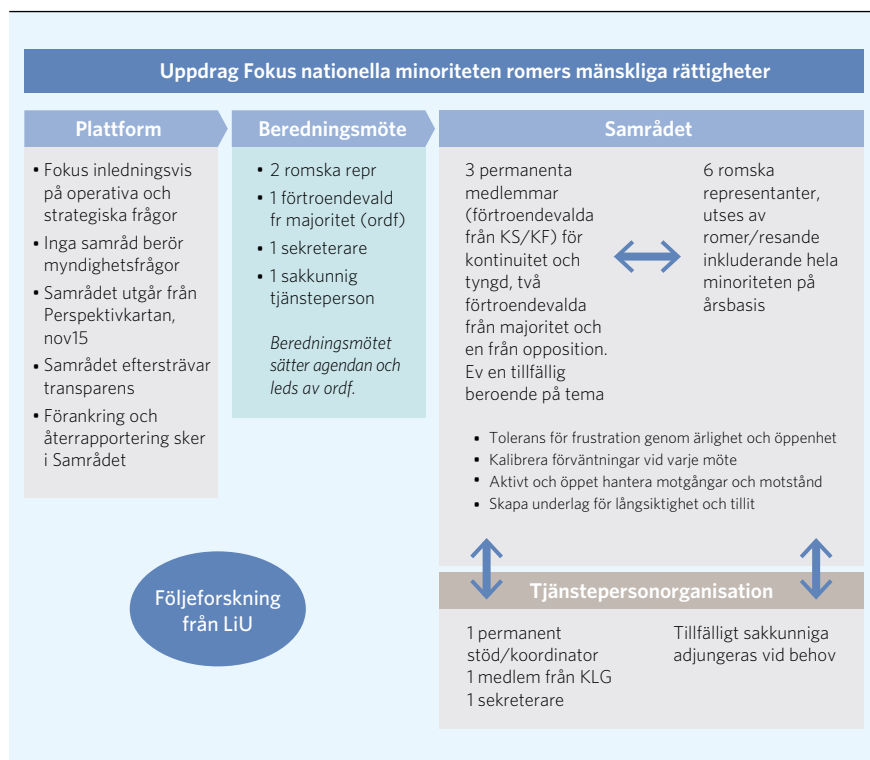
Uppdrag Fokus nationella minoriteten romers mänskliga rättigheter

Plattform

• Fokus inledningsvis på operativa och strategiska frågor
• Inga samråd berör myndighetsfrågor
• Samrådet utgår från Perspektivkartan, nov15
• Samrådet eftersträvar transparens
• Förankring och återrapportering sker i Samrådet

Beredningsmöte

• 2 romska repr
• 1 förtroendevald fr majoritet (ordf)
• 1 sekreterare
• 1 sakkunnig tjänsteperson

Beredningsmötet sätter agendan och leds av ordf.

Samrådet

3 permanenta medlemmar (förtroendevalda från KS/KF) för kontinuitet och tyngd, två förtroendevalda från majoritet och en från opposition. Ev en tillfällig beroende på tema

6 romska representanter, utses av romer/resande inkluderande hela minoriteten på årsbasis

• Tolerans för frustration genom ärlighet och öppenhet
• Kalibrera förväntningar vid varje möte
• Aktivt och öppet hantera motgångar och motstånd
• Skapa underlag för långsiktighet och tillit

Följeforskning från LiU

Tjänstepersonorganisation

1 permanent stöd/koordinator
1 medlem från KLG
1 sekreterare

Tillfälligt sakkunniga adjungeras vid behov